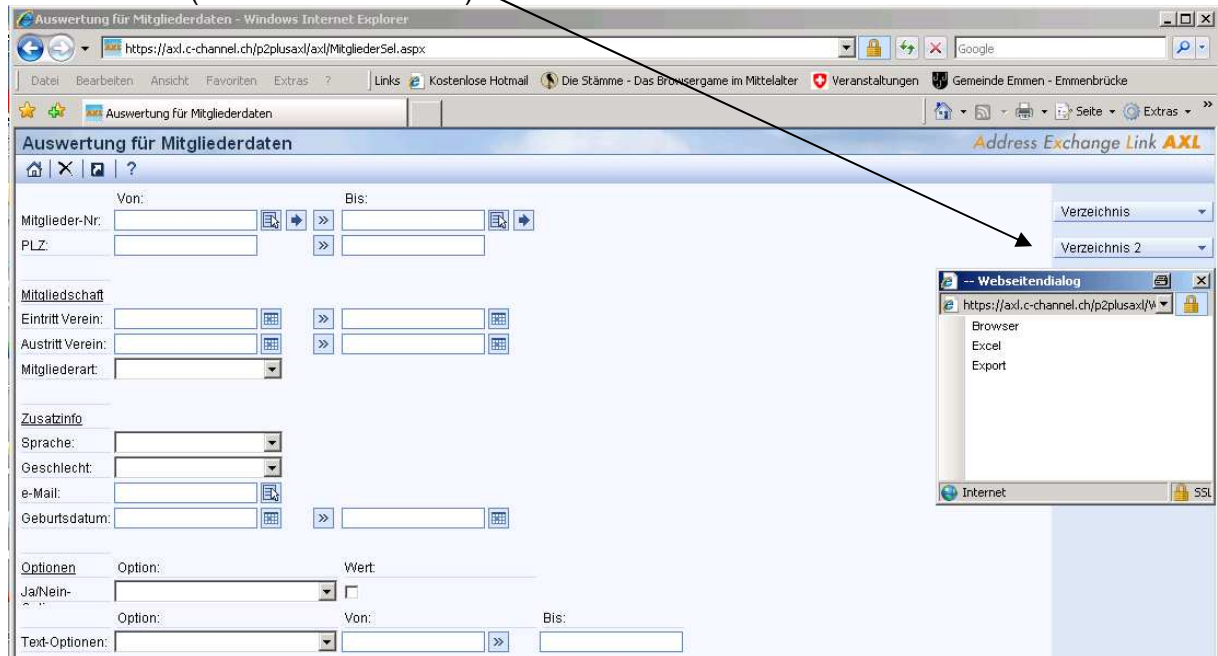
Auswertung für Mitgliederdaten - Windows Internet Explorer

https://axl.c-channel.ch/p2plusaxl/axl/MitgliederSel.aspx

Google

Datei Bearbeiten Ansicht Favoriten Extras ?

Links Kostenlose Hotmail Die Stämme - Das Browsergame im Mittelalter Veranstaltungen Gemeinde Emmen - Emmenbrücke

Auswertung für Mitgliederdaten

Seite Extras

Auswertung für Mitgliederdaten

Address Exchange Link AXL

?

Von: Bis:

Mitglieder-Nr:

PLZ:

Verzeichnis

Verzeichnis 2

-- Webseitendialog

https://axl.c-channel.ch/p2plusaxl/\

Browser

Excel

Export

Internet

SSL

Mitgliedschaft

Eintritt Verein:

Austritt Verein:

Mitgliederart:

Zusatzinfo

Sprache:

Geschlecht:

e-Mail:

Geburtsdatum:

Optionen Option: Wert:

Ja/Nein-

Option: Von: Bis:

Text-Optionen: